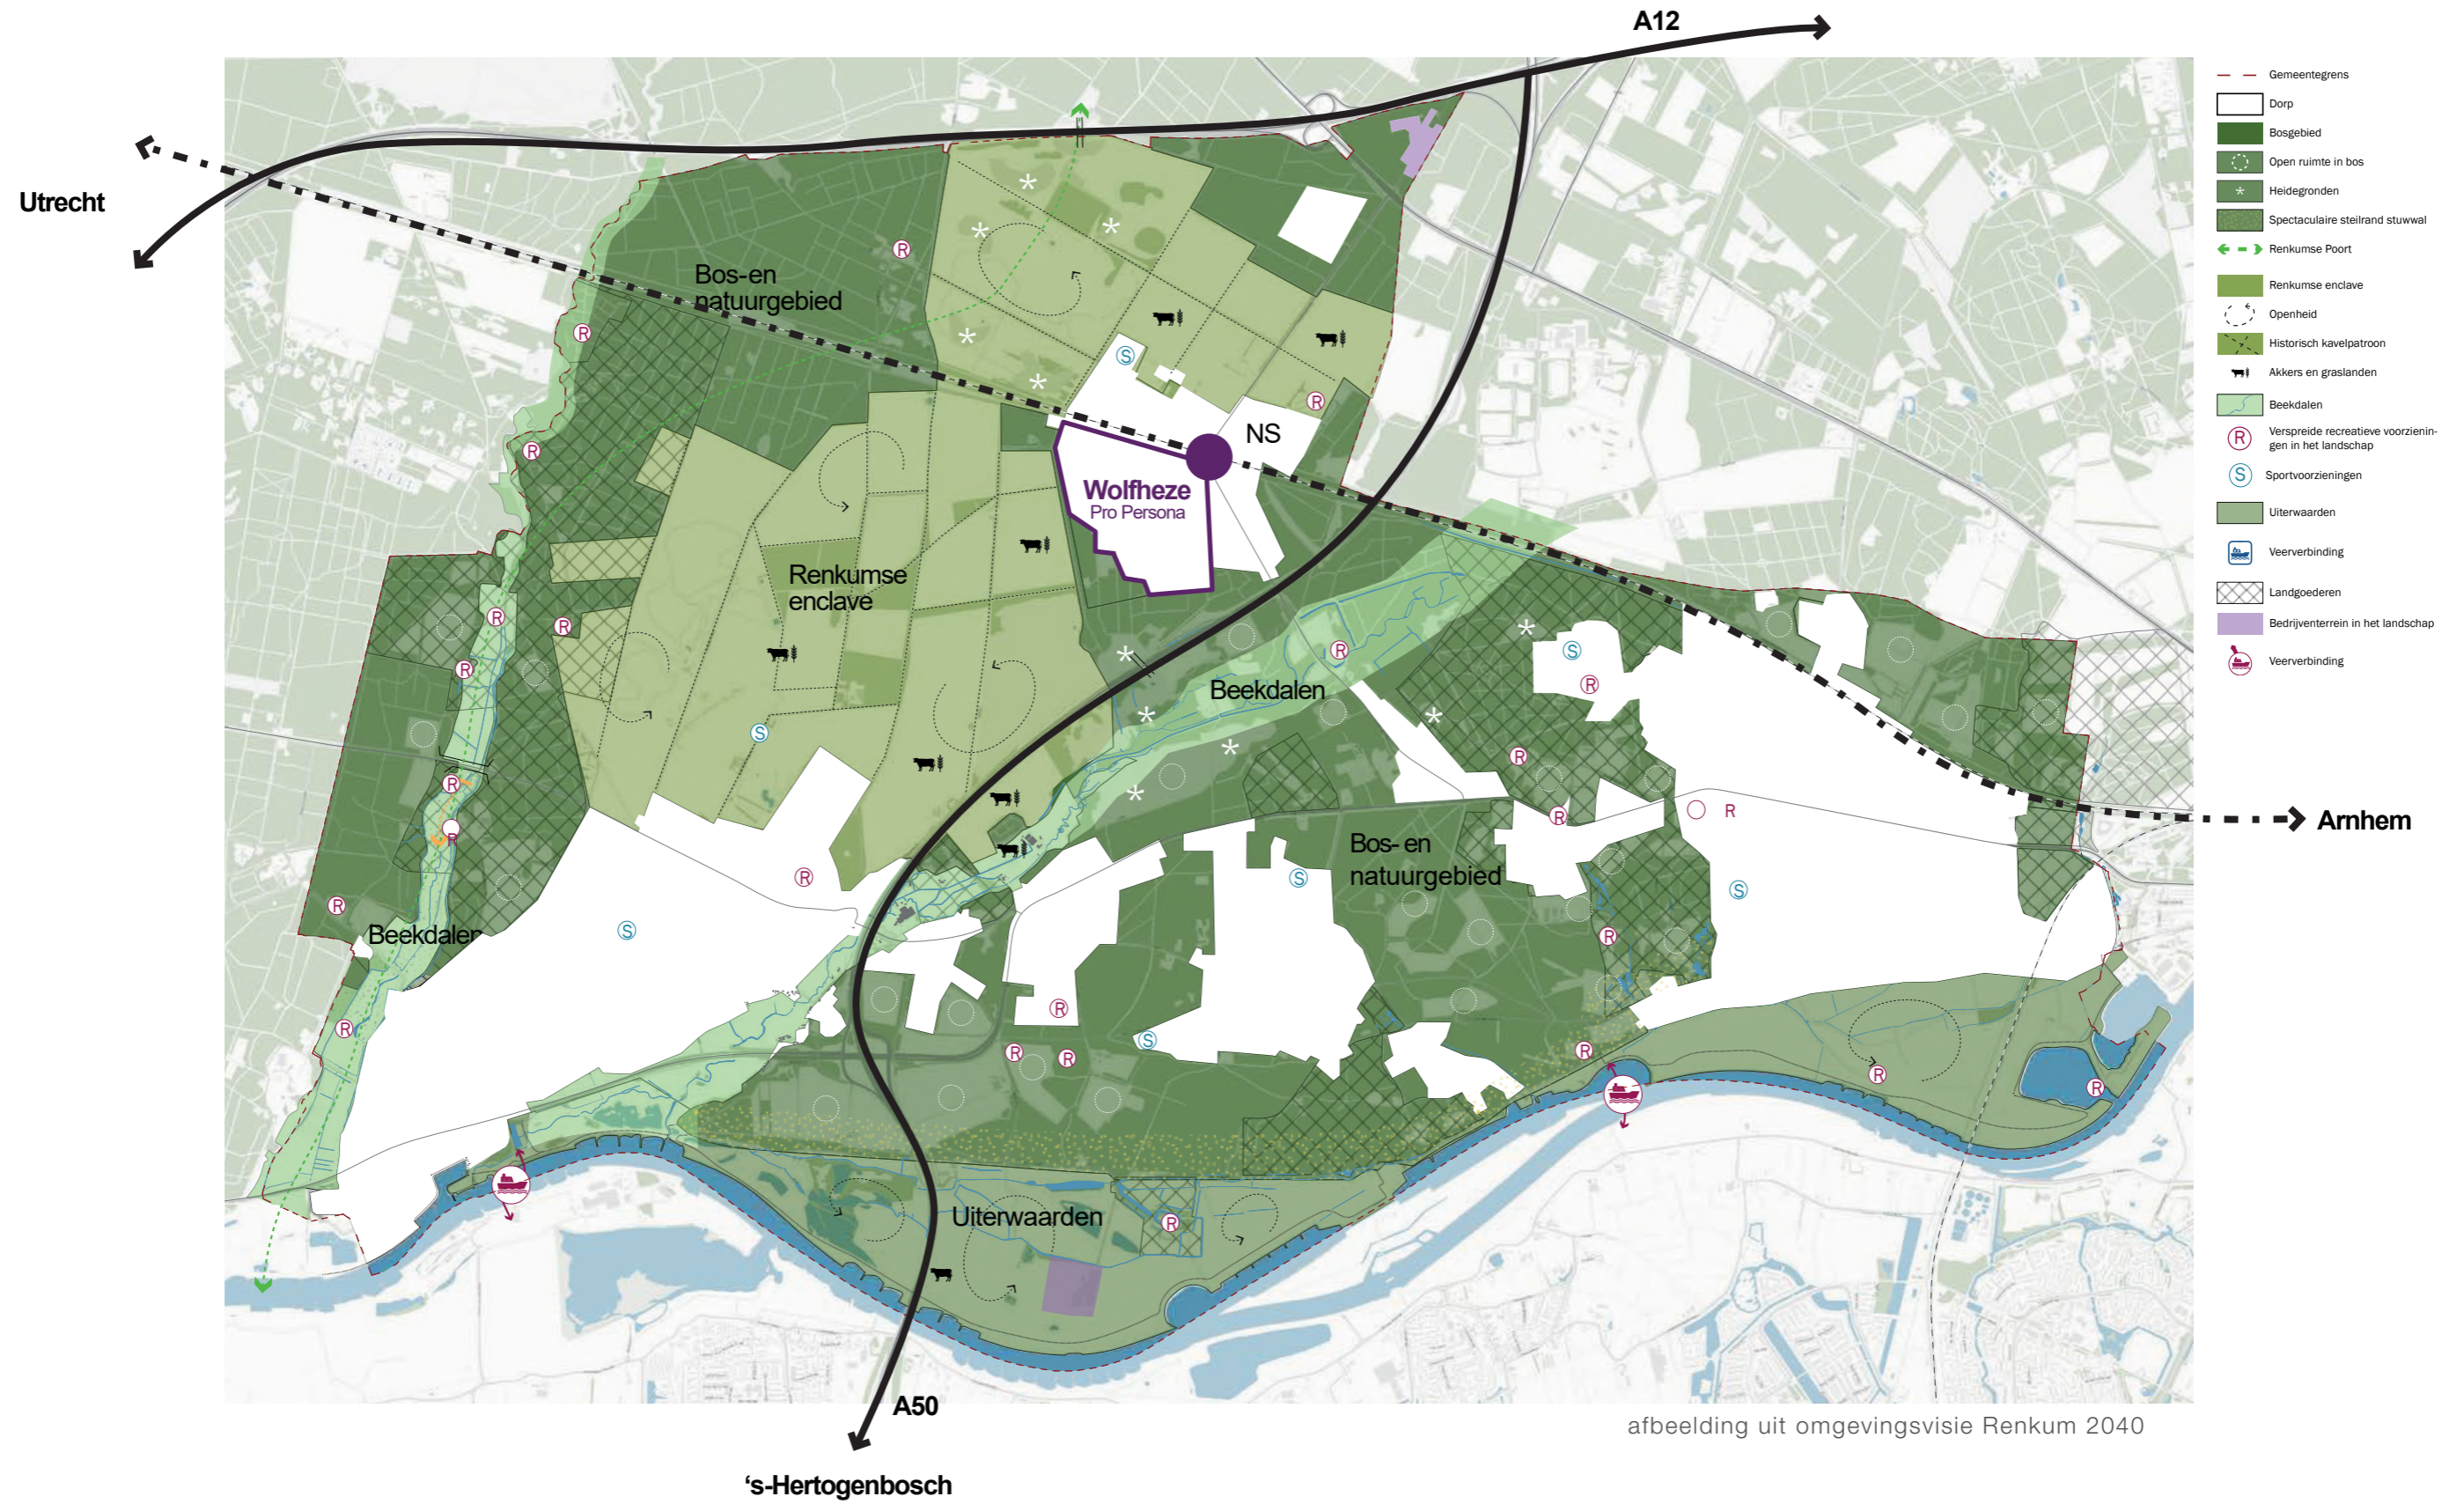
A12

Utrecht

Bos-en natuurgebied

Renkumse enclave

NS

Wolfheze
Pro Persona

Beekdalen

Bos- en natuurgebied

Beekdalen

Arnhem

Uiterwaarden

A50

's-Hertogenbosch

afbeelding uit omgevingsvisie Renkum 2040

Gemeentegrens
Dorp
Bosgebied
Open ruimte in bos
Heidegronden
Spectaculaire steilrand stuwwal
Renkumse Poort
Renkumse enclave
Openheid
Historisch kavelpatroon
Akkers en graslanden
Beekdalen
Verspreide recreatieve voorzieningen in het landschap
Sportvoorzieningen
Uiterwaarden
Veerverbinding
Landgoederen
Bedrijventerrein in het landschap
Veerverbinding